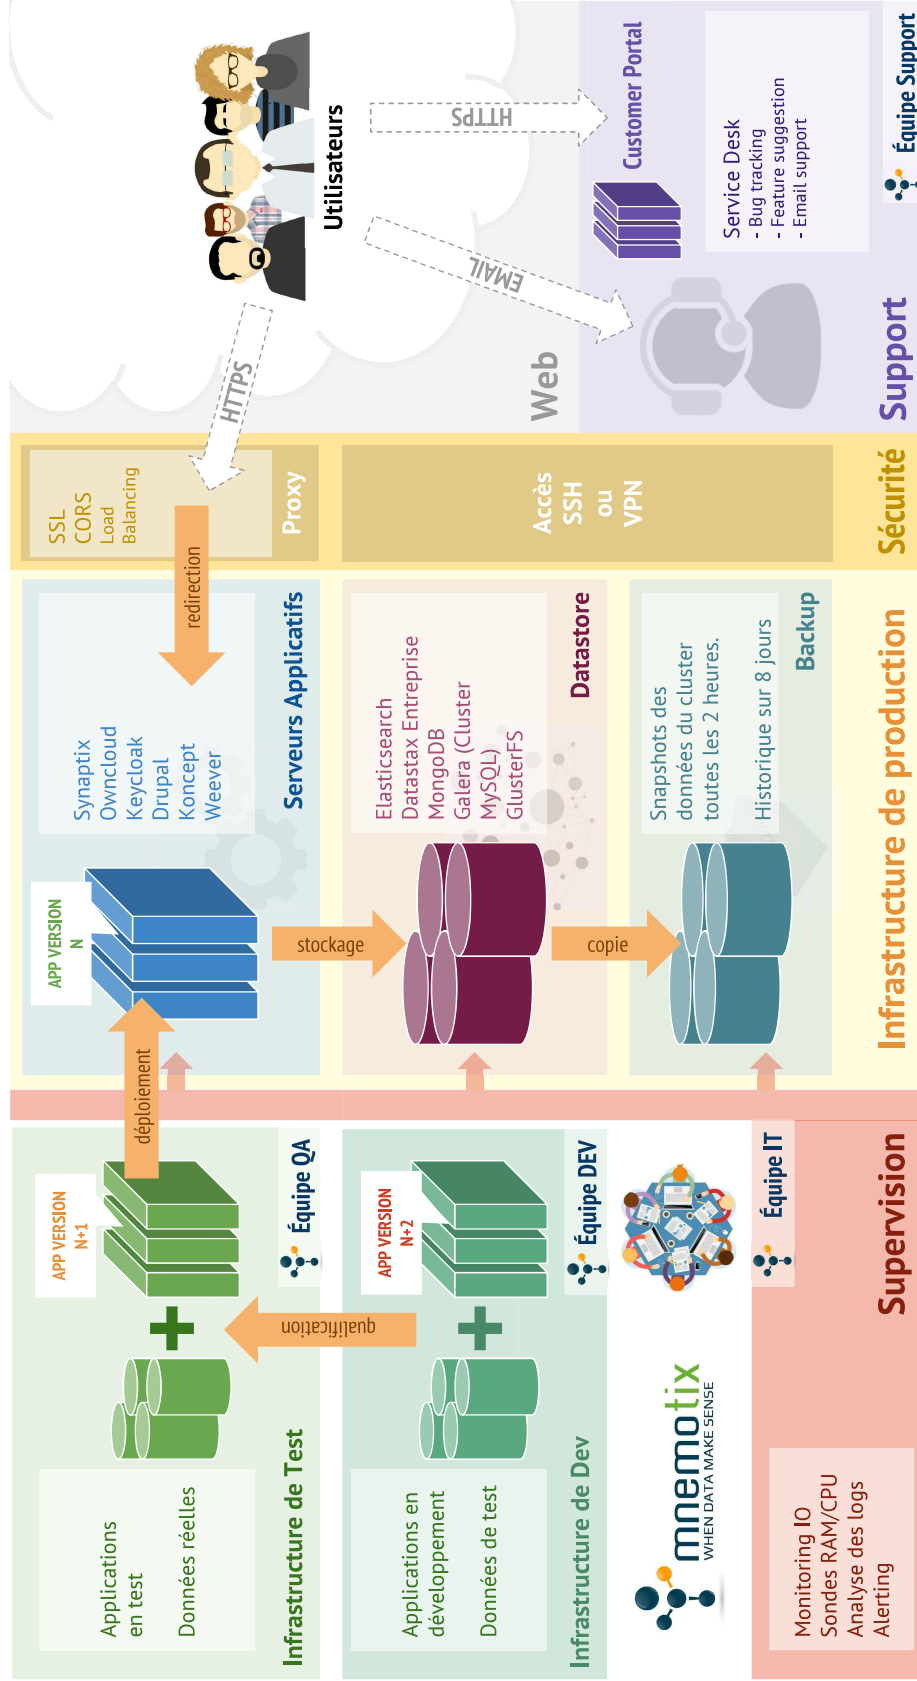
Utilisateurs

HTTPS

EMAIL

HTTPS

Web

Customer Portal

Service Desk
- Bug tracking
- Feature suggestion
- Email support

Équipe Support

Support

SSL
CORS
Load
Balancing

Proxy

Accès
SSH
ou
VPN

Sécurité

redirection

Synaptix
Owncloud
Keycloak
Drupal
Koncept
Weever

Serveurs Applicatifs

APP VERSION
N

stockage

Elasticsearch
Datastax Entreprise
MongoDB
Galera (Cluster MySQL)
GlusterFS

Datastore

copie

Snapshots des données du cluster toutes les 2 heures.

Historique sur 8 jours

Backup

Infrastructure de production

déploiement

APP VERSION
N+1

Équipe QA

qualification

Applications en test

Données réelles

Infrastructure de Test

APP VERSION
N+2

Équipe DEV

Applications en développement

Données de test

Infrastructure de Dev

mnemotix
WHEN DATA MAKE SENSE

Équipe IT

Monitoring IO
Sondes RAM/CPU
Analyse des logs
Alerting

Supervision